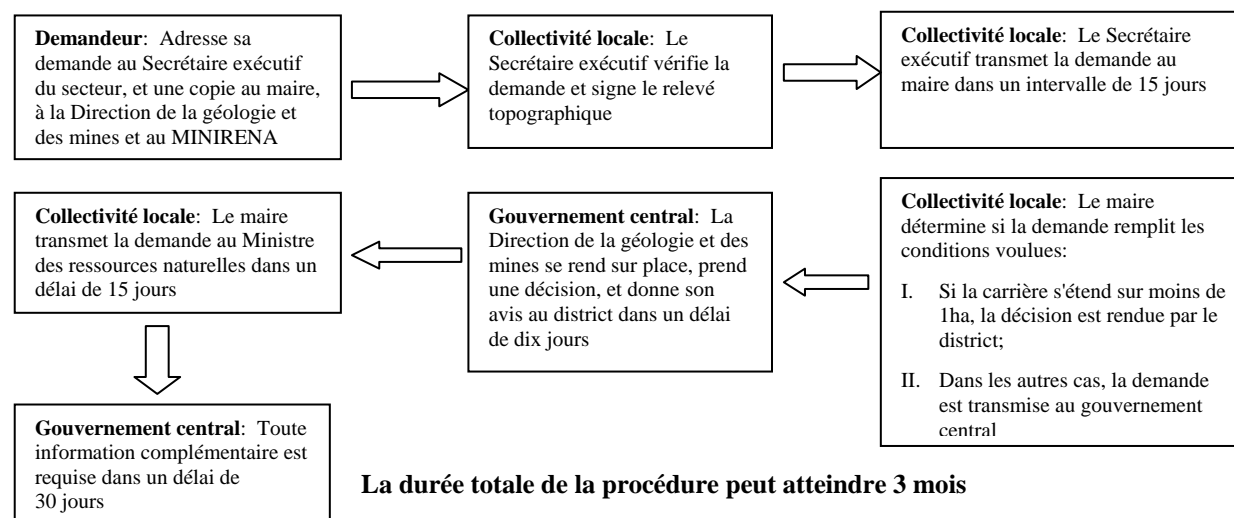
**Demandeur**: Adresse sa demande au Secrétaire exécutif du secteur, et une copie au maire, à la Direction de la géologie et des mines et au MINIRENA

**Collectivité locale**: Le Secrétaire exécutif vérifie la demande et signe le relevé topographique

**Collectivité locale**: Le Secrétaire exécutif transmet la demande au maire dans un intervalle de 15 jours

**Collectivité locale**: Le maire détermine si la demande remplit les conditions voulues:

I. Si la carrière s'étend sur moins de 1ha, la décision est rendue par le district;

II. Dans les autres cas, la demande est transmise au gouvernement central

**Gouvernement central**: La Direction de la géologie et des mines se rend sur place, prend une décision, et donne son avis au district dans un délai de dix jours

**Collectivité locale**: Le maire transmet la demande au Ministre des ressources naturelles dans un délai de 15 jours

**Gouvernement central**: Toute information complémentaire est requise dans un délai de 30 jours

**La durée totale de la procédure peut atteindre 3 mois**